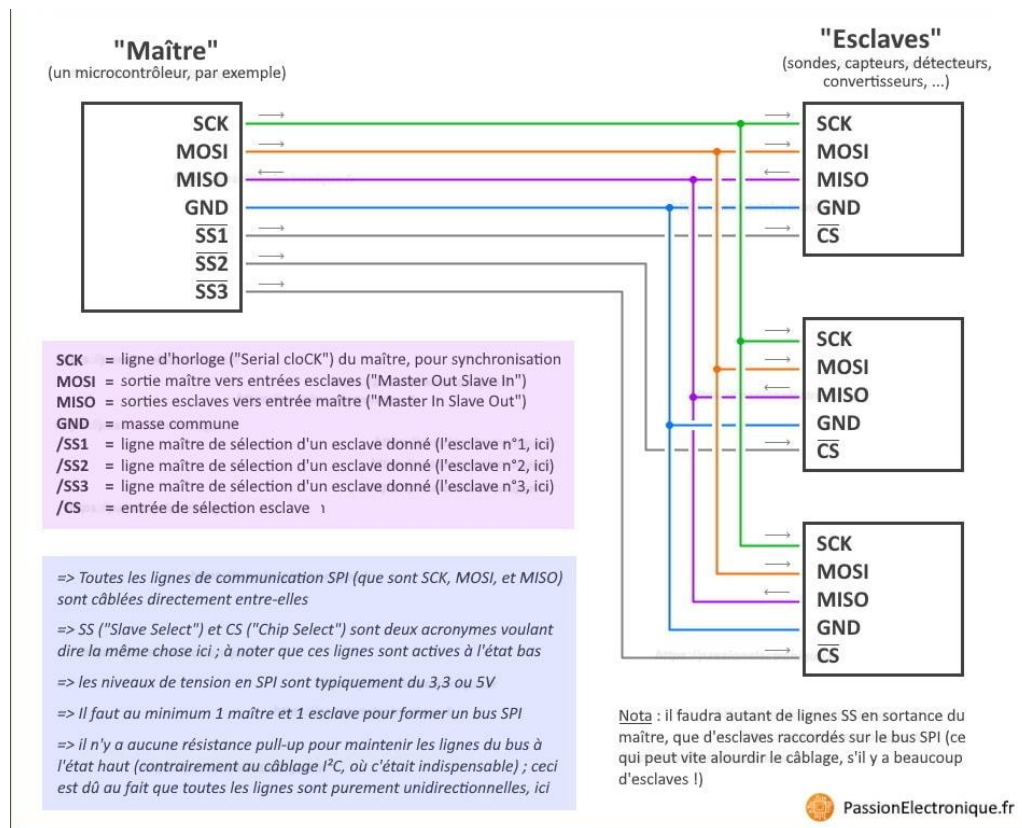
"Maître"
(un microcontrôleur, par exemple)

"Esclaves"
(sondes, capteurs, détecteurs, convertisseurs, ...)

SCK
MOSI
MISO
GND
$\overline{SS1}$
$\overline{SS2}$
$\overline{SS3}$

SCK
MOSI
MISO
GND
$\overline{CS}$

SCK
MOSI
MISO
GND
$\overline{CS}$

SCK
MOSI
MISO
GND
$\overline{CS}$

SCK = ligne d'horloge ("Serial cloCK") du maître, pour synchronisation
MOSI = sortie maître vers entrées esclaves ("Master Out Slave In")
MISO = sorties esclaves vers entrée maître ("Master In Slave Out")
GND = masse commune
/SS1 = ligne maître de sélection d'un esclave donné (l'esclave n°1, ici)
/SS2 = ligne maître de sélection d'un esclave donné (l'esclave n°2, ici)
/SS3 = ligne maître de sélection d'un esclave donné (l'esclave n°3, ici)
/CS = entrée de sélection esclave

=> Toutes les lignes de communication SPI (que sont SCK, MOSI, et MISO) sont câblées directement entre-elles

=> SS ("Slave Select") et CS ("Chip Select") sont deux acronymes voulant dire la même chose ici ; à noter que ces lignes sont actives à l'état bas

=> les niveaux de tension en SPI sont typiquement du 3,3 ou 5V

=> Il faut au minimum 1 maître et 1 esclave pour former un bus SPI

=> il n'y a aucune résistance pull-up pour maintenir les lignes du bus à l'état haut (contrairement au câblage I²C, où c'était indispensable) ; ceci est dû au fait que toutes les lignes sont purement unidirectionnelles, ici

Nota : il faudra autant de lignes SS en sortance du maître, que d'esclaves raccordés sur le bus SPI (ce qui peut vite alourdir le câblage, s'il y a beaucoup d'esclaves !)

PassionElectronique.fr